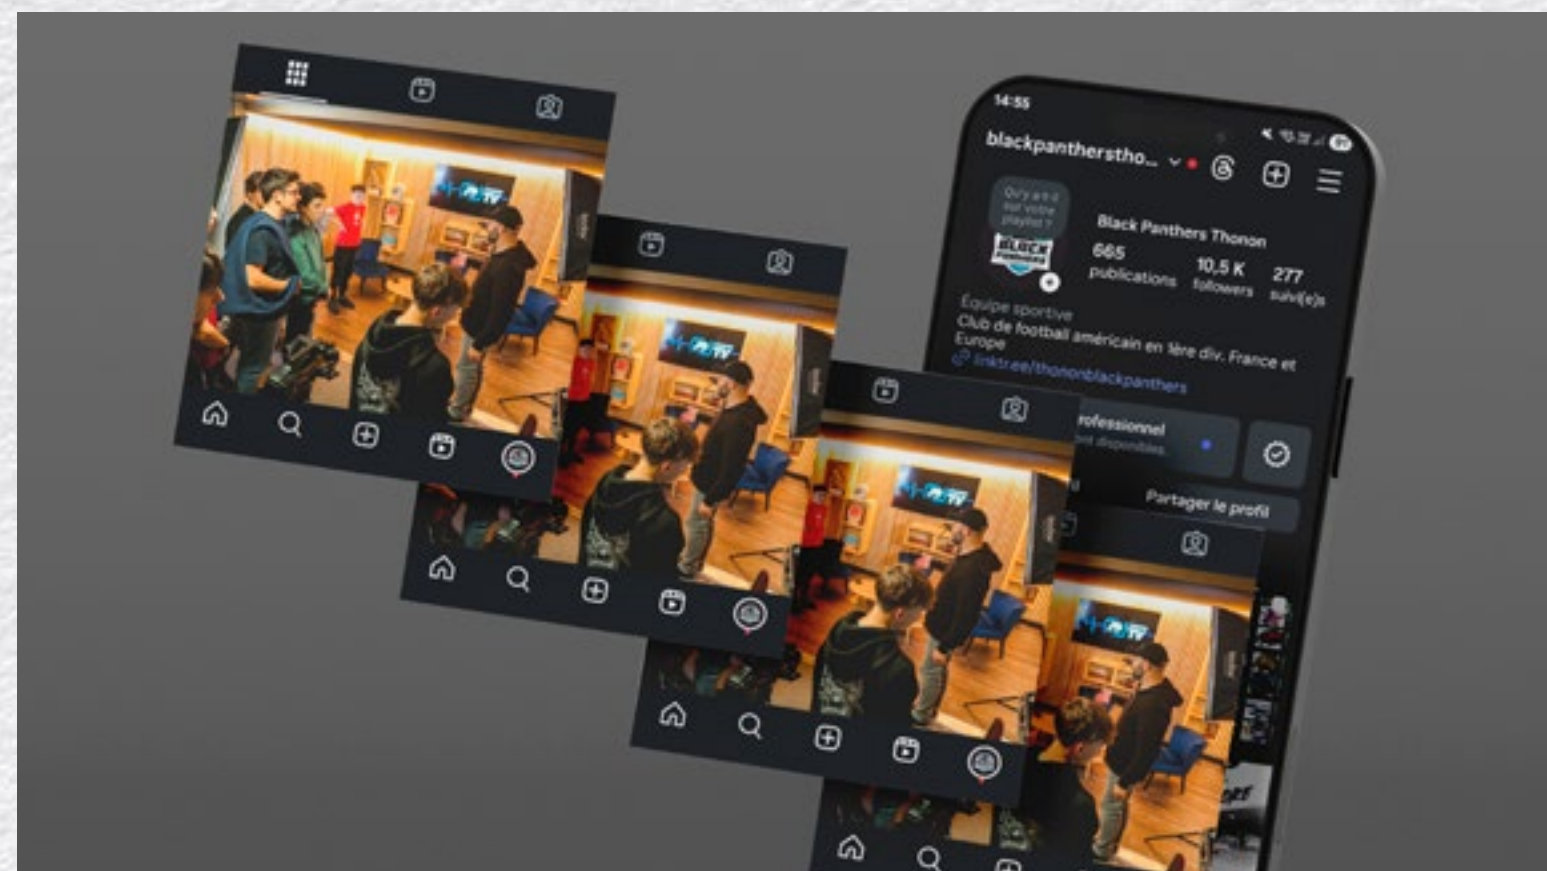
14:55

blackpanthersth...

Qu'y a-t-il sur votre playlist ?

Black Panthers Thonon

665 publications

10,5 K followers

277 suivi(e)s

Équipe sportive

Club de football américain en 1ère div. France et Europe

linktr.ee/thononblackpanthers

rofessionnel

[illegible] disponibles

Partager le profil